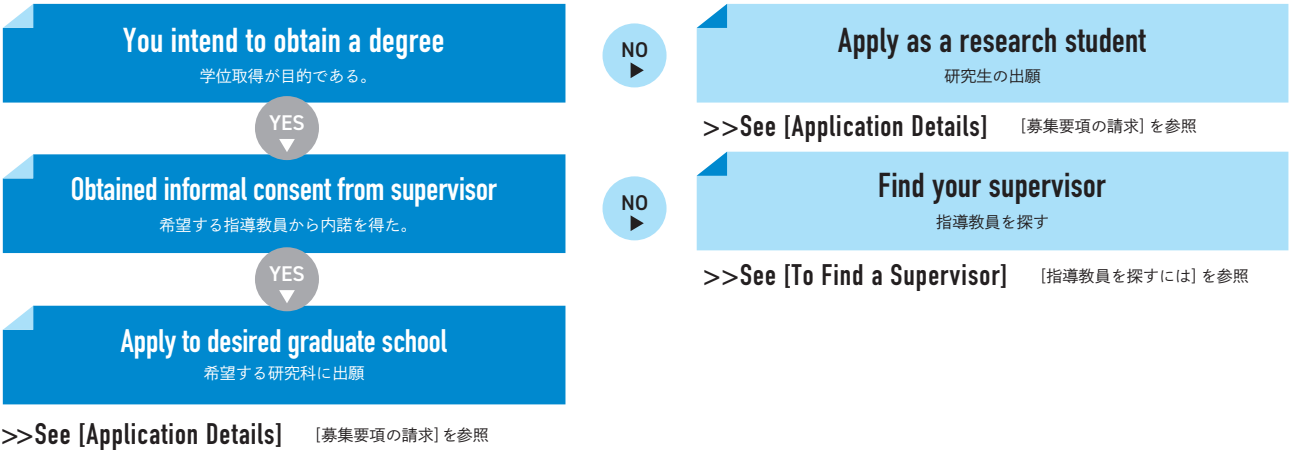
You intend to obtain a degree
学位取得が目的である。

YES

Obtained informal consent from supervisor
希望する指導教員から内諾を得た。

YES

Apply to desired graduate school
希望する研究科に出願

>>See [Application Details] ［募集要項の請求］を参照

NO

Apply as a research student
研究生の出願

>>See [Application Details] ［募集要項の請求］を参照

NO

Find your supervisor
指導教員を探す

>>See [To Find a Supervisor] ［指導教員を探すには］を参照